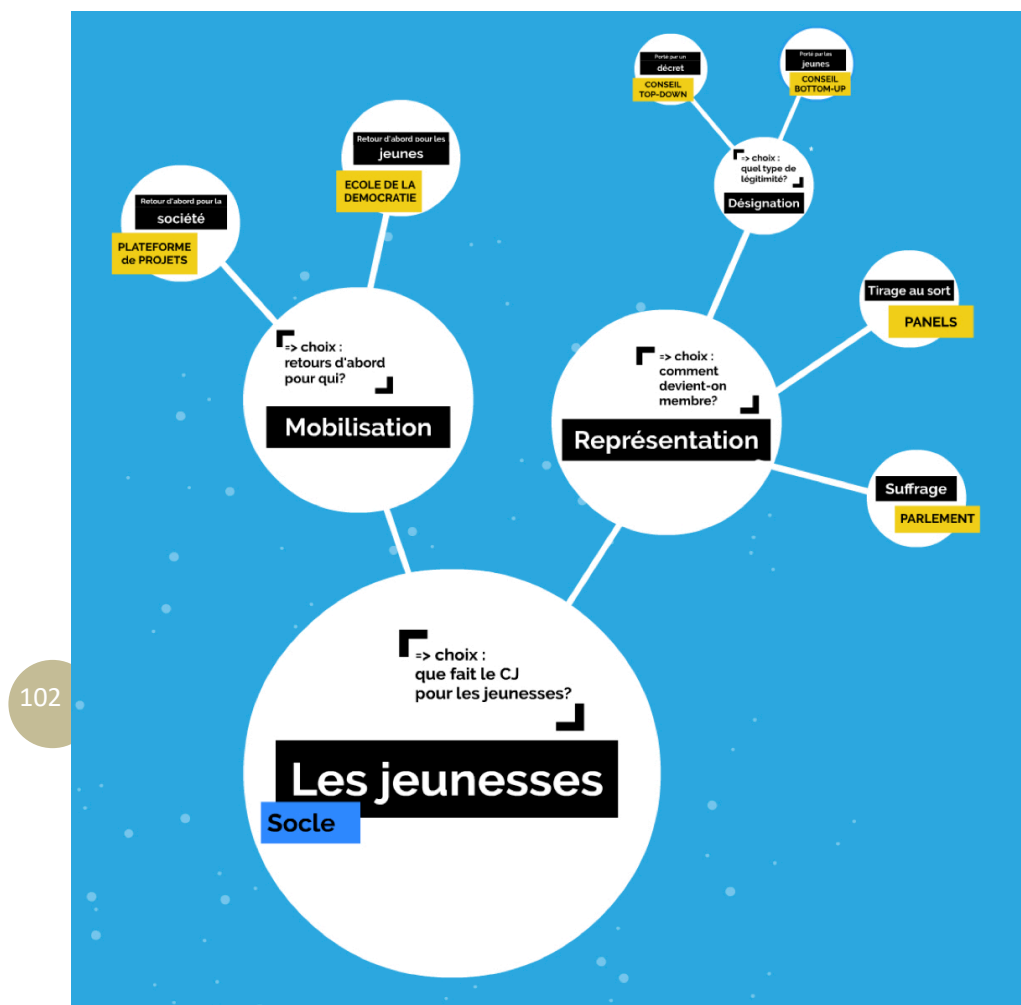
Retour d'abord pour la
société
PLATEFORME de PROJETS

Retour d'abord pour les
jeunes
ECOLE DE LA DEMOCRATIE

=> choix : retours d'abord pour qui?
Mobilisation

Porté par un
décret
CONSEIL TOP-DOWN

Porté par les
jeunes
CONSEIL BOTTOM-UP

=> choix : quel type de légitimité?
Désignation

Tirage au sort
PANELS

=> choix : comment devient-on membre?
Représentation

Suffrage
PARLEMENT

=> choix : que fait le CJ pour les jeunesses?
Les jeunesses
Socle

102